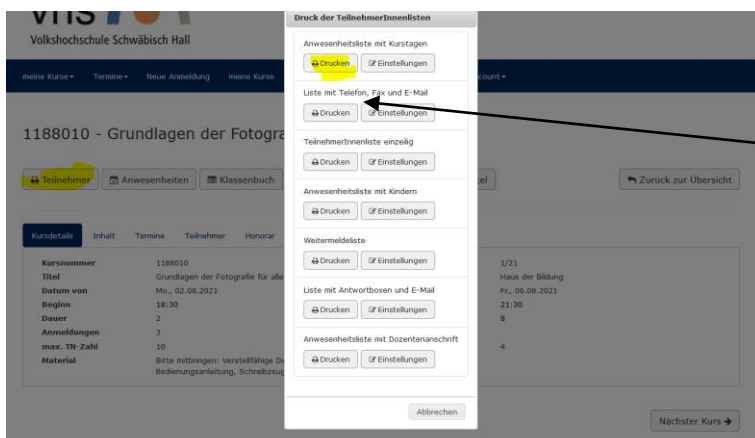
vhs

Volkshochschule Schwäbisch Hall

meine Kurse ▾ Termine ▾ Neue Anmeldung meine Kurse

count ▾

1188010 - Grundlagen der Fotogra

Teilnehmer Anwesenheiten Klassenbuch

zel

Zurück zur Übersicht

Kursdetails Inhalt Termine Teilnehmer Honorar

| | | | |
|---|---|---|---|
| Kursnummer | 1188010 | | 1/21 |
| Titel | Grundlagen der Fotografie für alle | | Haus der Bildung |
| Datum von | Mo., 02.08.2021 | | Fr., 06.08.2021 |
| Beginn | 18:30 | | 21:30 |
| Dauer | 2 | | 8 |
| Anmeldungen | 3 | | |
| max. TN-Zahl | 10 | | 4 |
| Material | Bitte mitbringen: Verstellfähige De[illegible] Bedienungsanleitung, Schreibzeug | | |

Nächster Kurs

Druck der TeilnehmerInnenlisten

Anwesenheitsliste mit Kurstagen
Drucken Einstellungen

Liste mit Telefon, Fax und E-Mail
Drucken Einstellungen

TeilnehmerInnenliste einzeilig
Drucken Einstellungen

Anwesenheitsliste mit Kindern
Drucken Einstellungen

Weitermeldeliste
Drucken Einstellungen

Liste mit Antwortboxen und E-Mail
Drucken Einstellungen

Anwesenheitsliste mit Dozentenanschrift
Drucken Einstellungen

Abbrechen